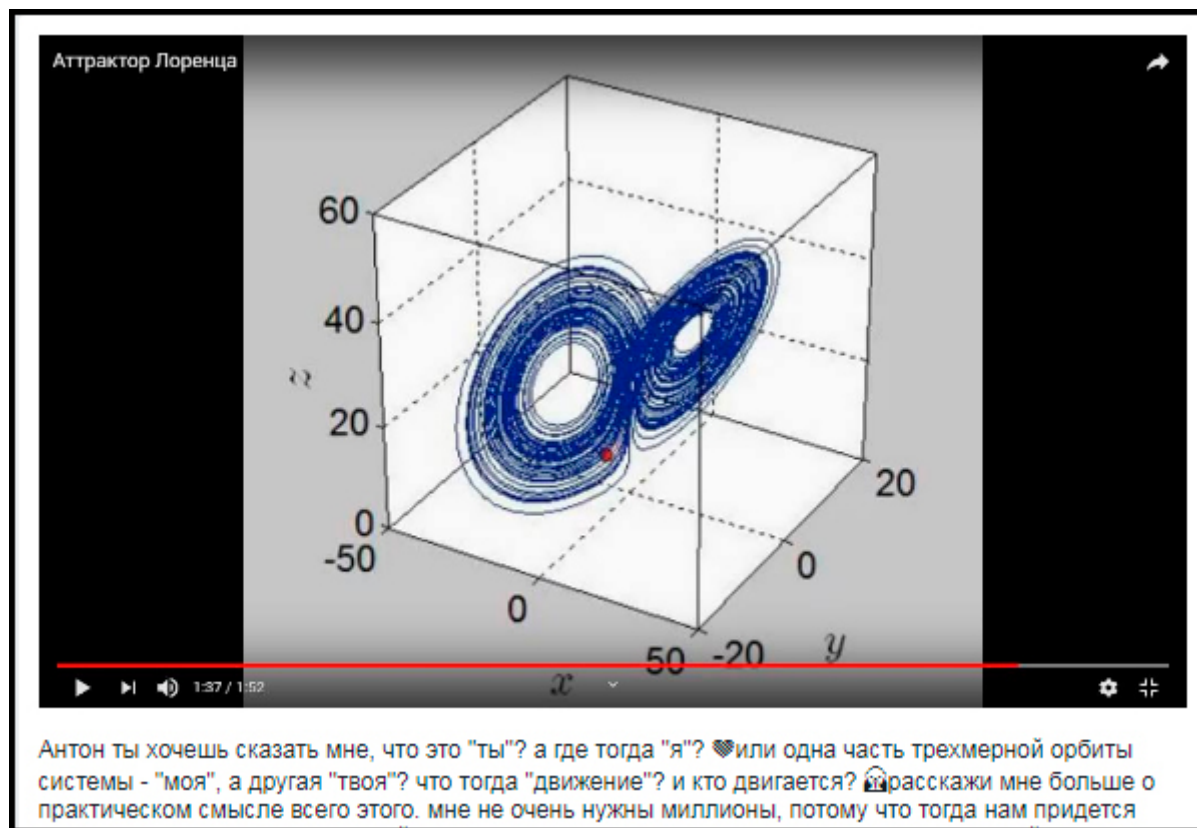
Аттрактор Лоренца

60
40
20
0
-50
0
50
x
z
20
0
-20
y

1:37 / 1:52

Антон ты хочешь сказать мне, что это "ты"? а где тогда "я"? или одна часть трехмерной орбиты системы - "моя", а другая "твоя"? что тогда "движение"? и кто двигается? расскажи мне больше о практическом смысле всего этого. мне не очень нужны миллионы, потому что тогда нам придется
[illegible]